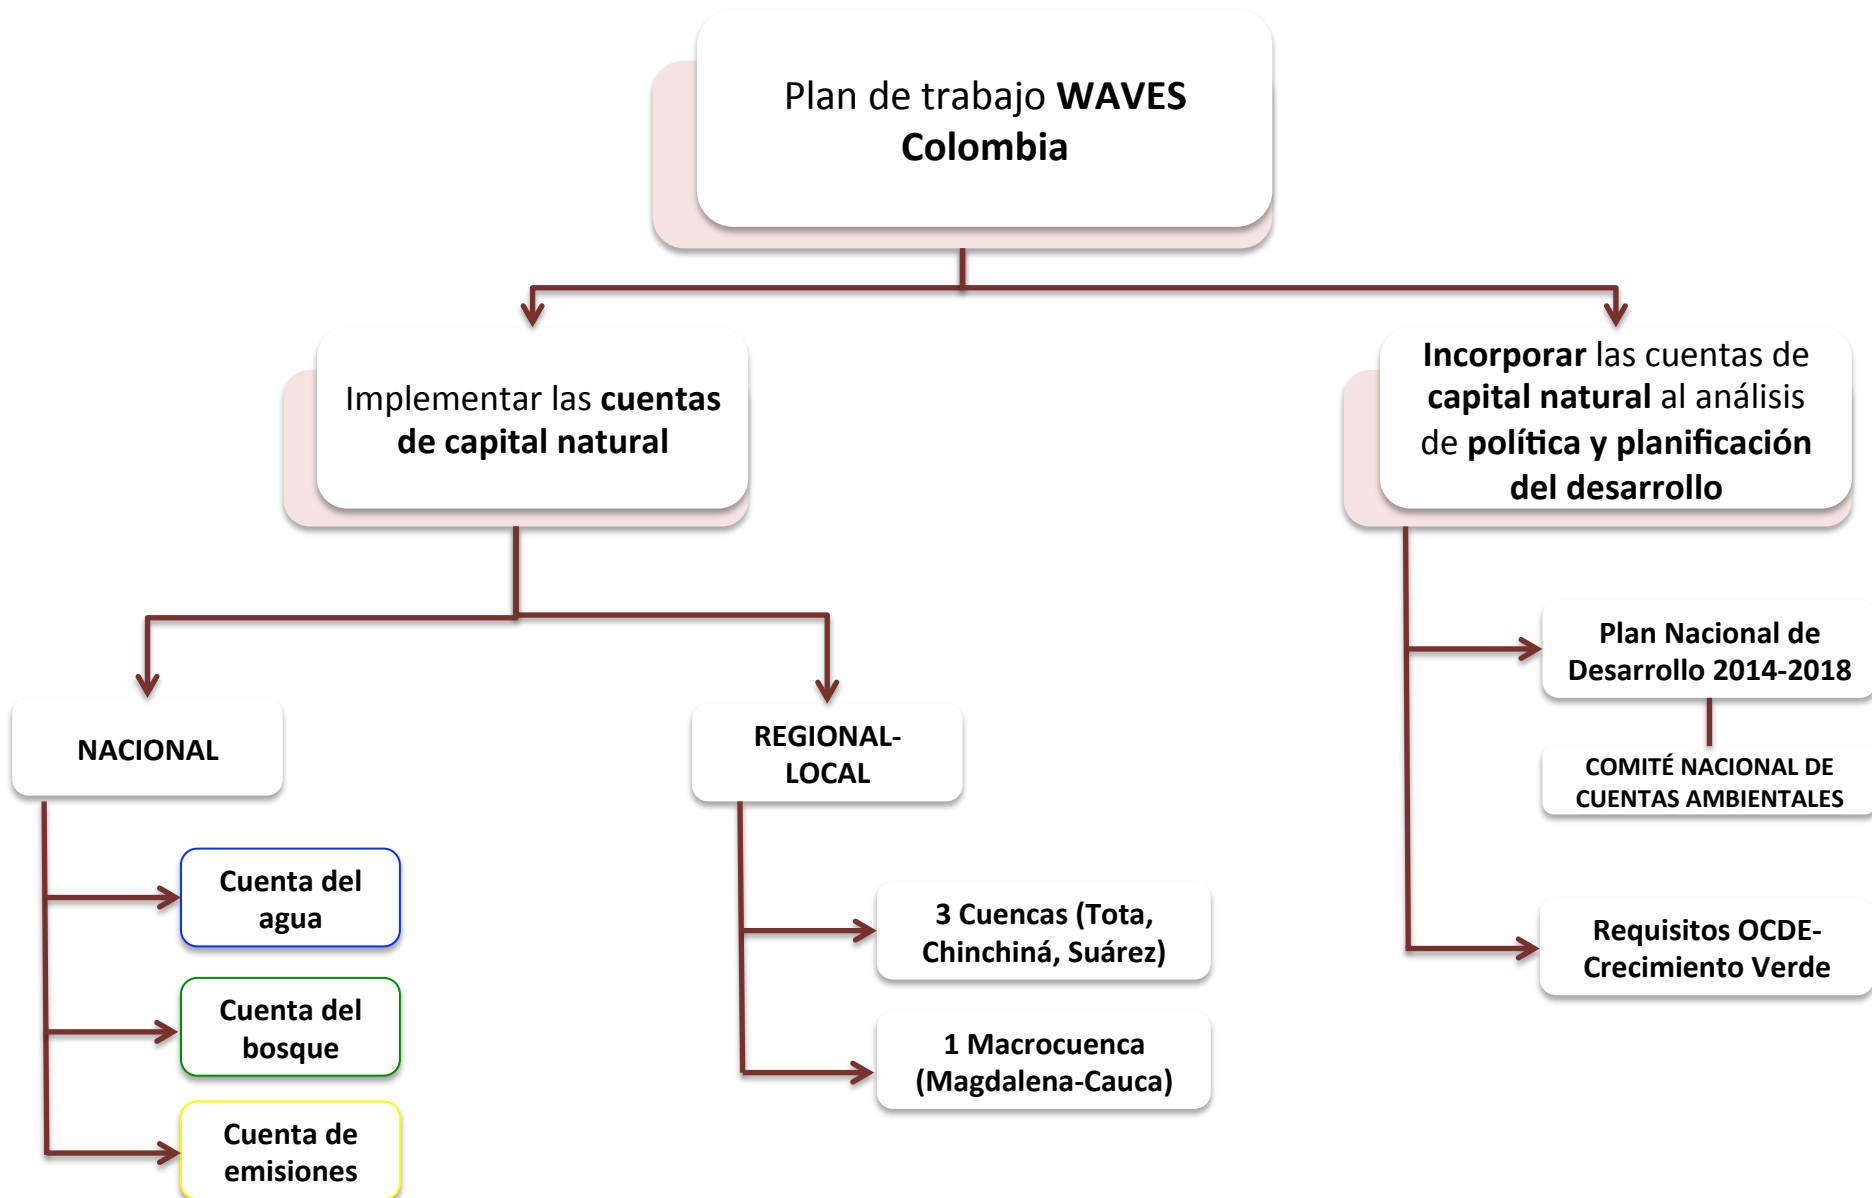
Plan de trabajo WAVES Colombia

Implementar las cuentas de capital natural

Incorporar las cuentas de capital natural al análisis de política y planificación del desarrollo

NACIONAL

REGIONAL-LOCAL

Cuenta del agua

Cuenta del bosque

Cuenta de emisiones

3 Cuencas (Tota, Chinchiná, Suárez)

1 Macrocuenca (Magdalena-Cauca)

Plan Nacional de Desarrollo 2014-2018

COMITÉ NACIONAL DE CUENTAS AMBIENTALES

Requisitos OCDE-Crecimiento Verde